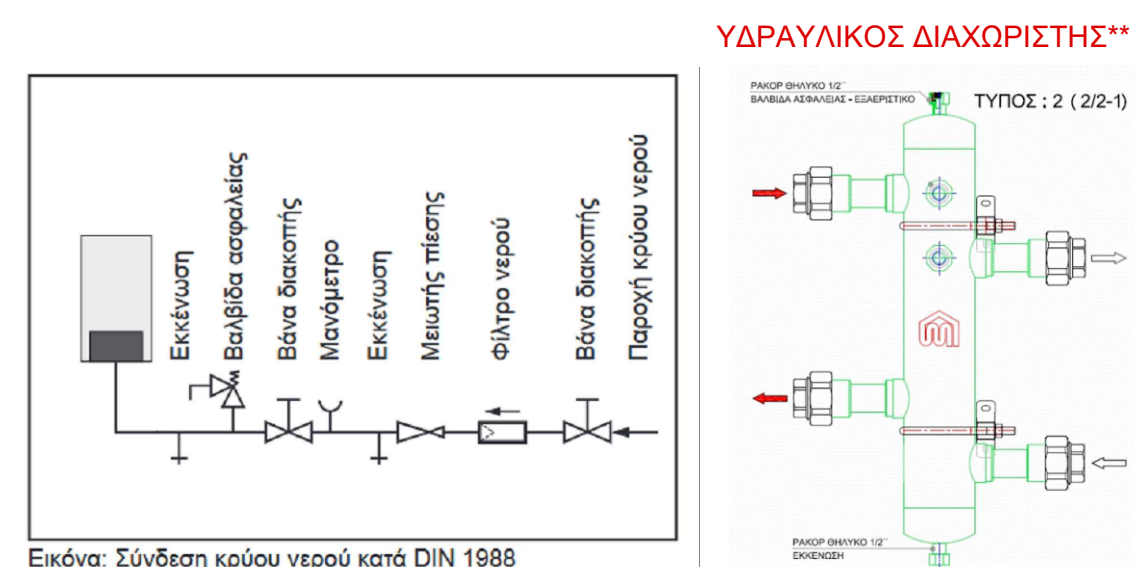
ΥΔΡΑΥΛΙΚΟΣ ΔΙΑΧΩΡΙΣΤΗΣ**

Εκκένωση
Βαλβίδα ασφαλείας
Βάνα διακοπής
Μανόμετρο
Εκκένωση
Μειωτής πίεσης
Φίλτρο νερού
Βάνα διακοπής
Παροχή κρύου νερού

Εικόνα: Σύνδεση κρύου νερού κατά DIN 1988

ΡΑΚΟΡ ΘΗΛΥΚΟ 1/2''
ΒΑΛΒΙΔΑ ΑΣΦΑΛΕΙΑΣ - ΕΞΑΕΡΙΣΤΙΚΟ
ΤΥΠΟΣ : 2 ( 2/2-1)

ΡΑΚΟΡ ΘΗΛΥΚΟ 1/2''
ΕΚΚΕΝΩΣΗ